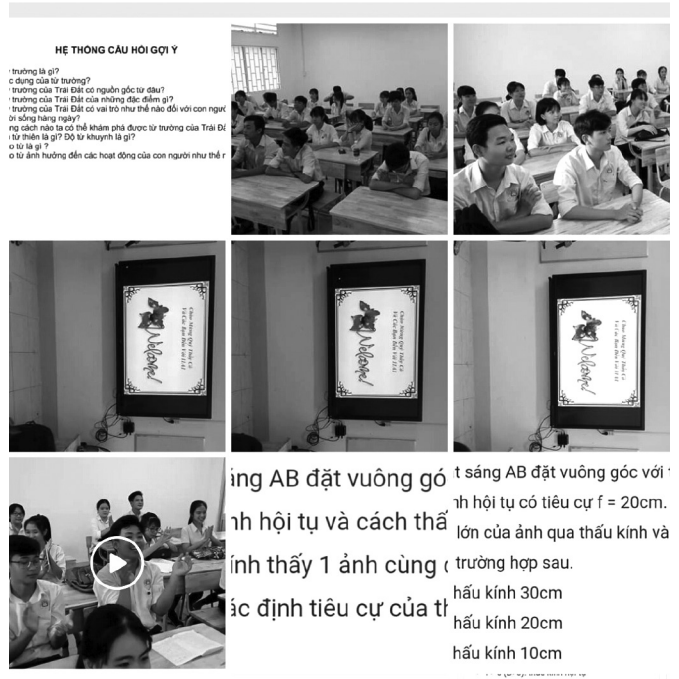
HỆ THỐNG CÂU HỎI GỢI Ý

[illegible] trường là gì?
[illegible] dụng của từ trường?
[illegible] trường của Trái Đất có nguồn gốc từ đâu?
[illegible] trường của Trái Đất của những đặc điểm gì?
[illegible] trường của Trái Đất có vai trò như thế nào đối với con người
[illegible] sống hàng ngày?
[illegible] cách nào ta có thể khám phá được từ trường của Trái Đất
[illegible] từ thiên là gì? Độ từ khuynh là gì?
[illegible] từ là gì ?
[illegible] từ ảnh hưởng đến các hoạt động của con người như thế n

Welcome!

Welcome!

Welcome!

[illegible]áng AB đặt vuông gó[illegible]
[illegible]nh hội tụ và cách thấ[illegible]
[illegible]ính thấy 1 ảnh cùng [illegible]
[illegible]ác định tiêu cự của th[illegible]

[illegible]t sáng AB đặt vuông góc với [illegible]
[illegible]nh hội tụ có tiêu cự f = 20cm.
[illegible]lớn của ảnh qua thấu kính và
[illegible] trường hợp sau.
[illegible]hấu kính 30cm
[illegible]hấu kính 20cm
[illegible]hấu kính 10cm